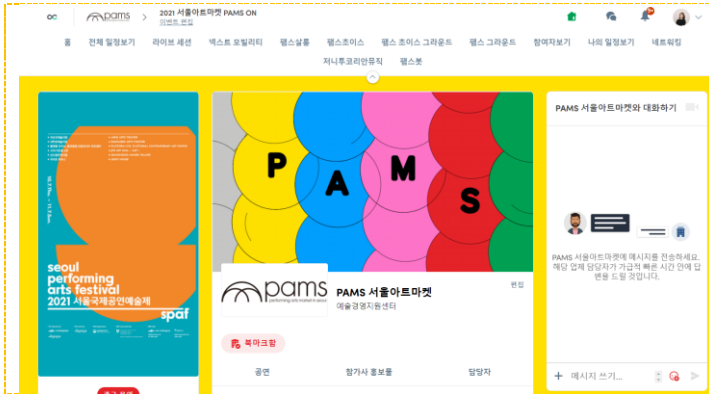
pams > 2021 서울아트마켓 PAMS ON
이벤트 편집

홈 전체 일정보기 라이브 세션 넥스트 모빌리티 팸스살롱 팸스초이스 팸스 초이스 그라운드 팸스 그라운드 참여자보기 나의 일정보기 네트워킹
저니투코리안뮤직 팸스봇

seoul performing arts festival
2021 서울국제공연예술제
spaf

P A M S

pams
performing arts market in seoul

PAMS 서울아트마켓
예술경영지원센터

편집

북마크함

공연 참가사 홍보물 담당자

PAMS 서울아트마켓와 대화하기

PAMS 서울아트마켓에 메시지를 전송하세요. 해당 업체 담당자가 가급적 빠른 시간 안에 답변을 드릴 것입니다.

메시지 쓰기...